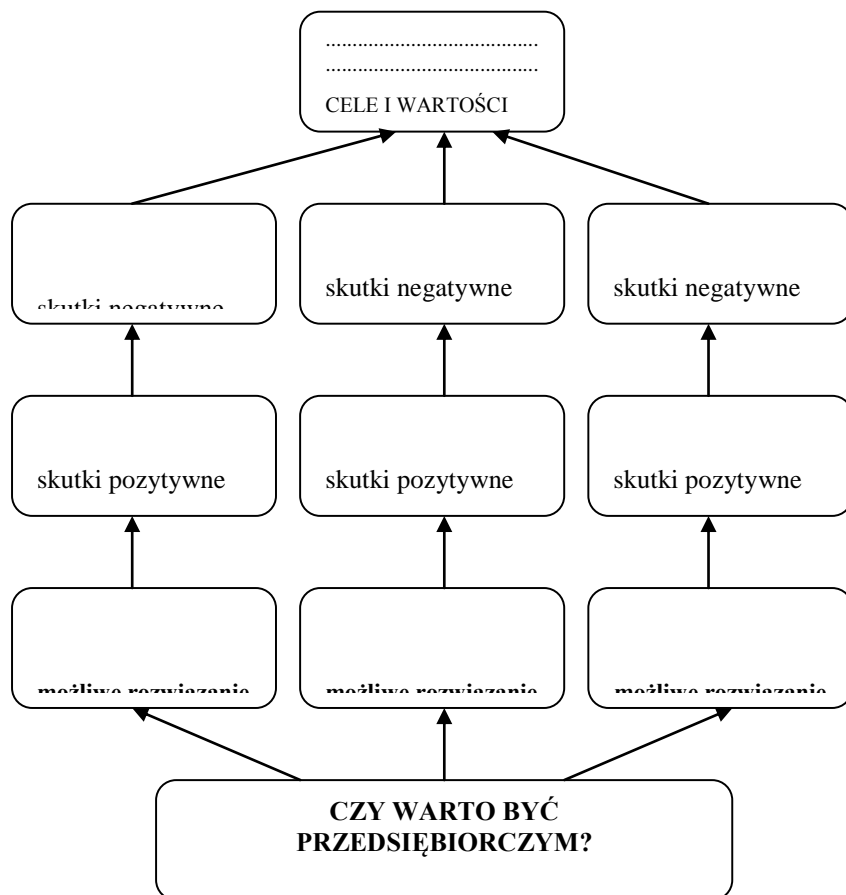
.........................................
.........................................
CELE I WARTOŚCI

skutki negatywne

skutki negatywne

skutki negatywne

skutki pozytywne

skutki pozytywne

skutki pozytywne

możliwe rozwiązanie

możliwe rozwiązanie

możliwe rozwiązanie

CZY WARTO BYĆ PRZEDSIĘBIORCZYM?